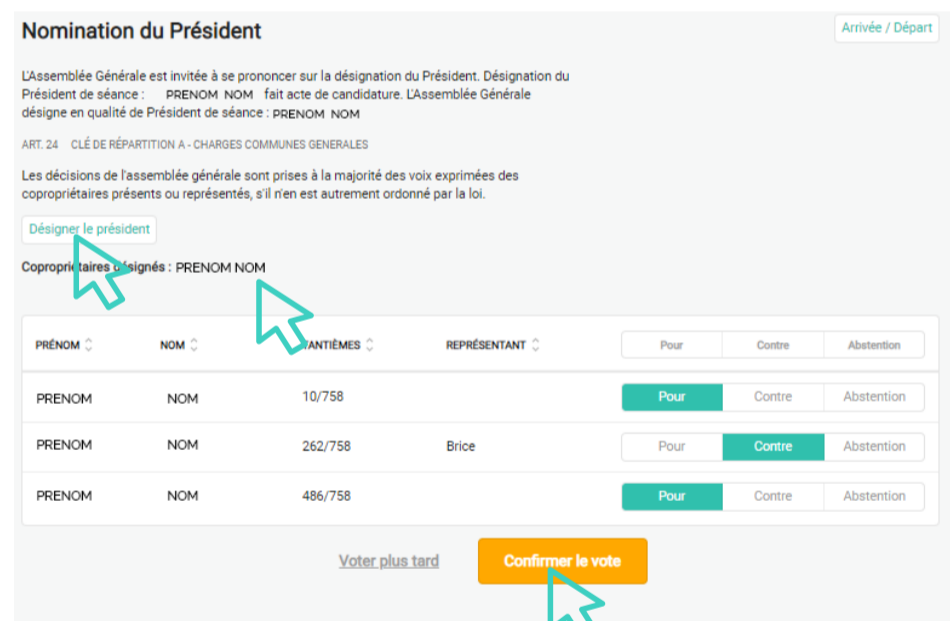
Nomination du Président

Arrivée / Départ

L'Assemblée Générale est invitée à se prononcer sur la désignation du Président. Désignation du Président de séance : PRENOM NOM fait acte de candidature. L'Assemblée Générale désigne en qualité de Président de séance : PRENOM NOM

ART. 24 CLÉ DE RÉPARTITION A - CHARGES COMMUNES GENERALES

Les décisions de l'assemblée générale sont prises à la majorité des voix exprimées des copropriétaires présents ou représentés, s'il n'en est autrement ordonné par la loi.

Désigner le président

Copropri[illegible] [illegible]ignés : PRENOM NOM

| PRÉNOM | NOM | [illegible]ANTIÈMES | REPRÉSENTANT | Pour | Contre | Abstention |
|---|---|---|---|---|---|---|
| PRENOM | NOM | 10/758 | | Pour | Contre | Abstention |
| PRENOM | NOM | 262/758 | Brice | Pour | Contre | Abstention |
| PRENOM | NOM | 486/758 | | Pour | Contre | Abstention |

Voter plus tard

Confirmer le vote